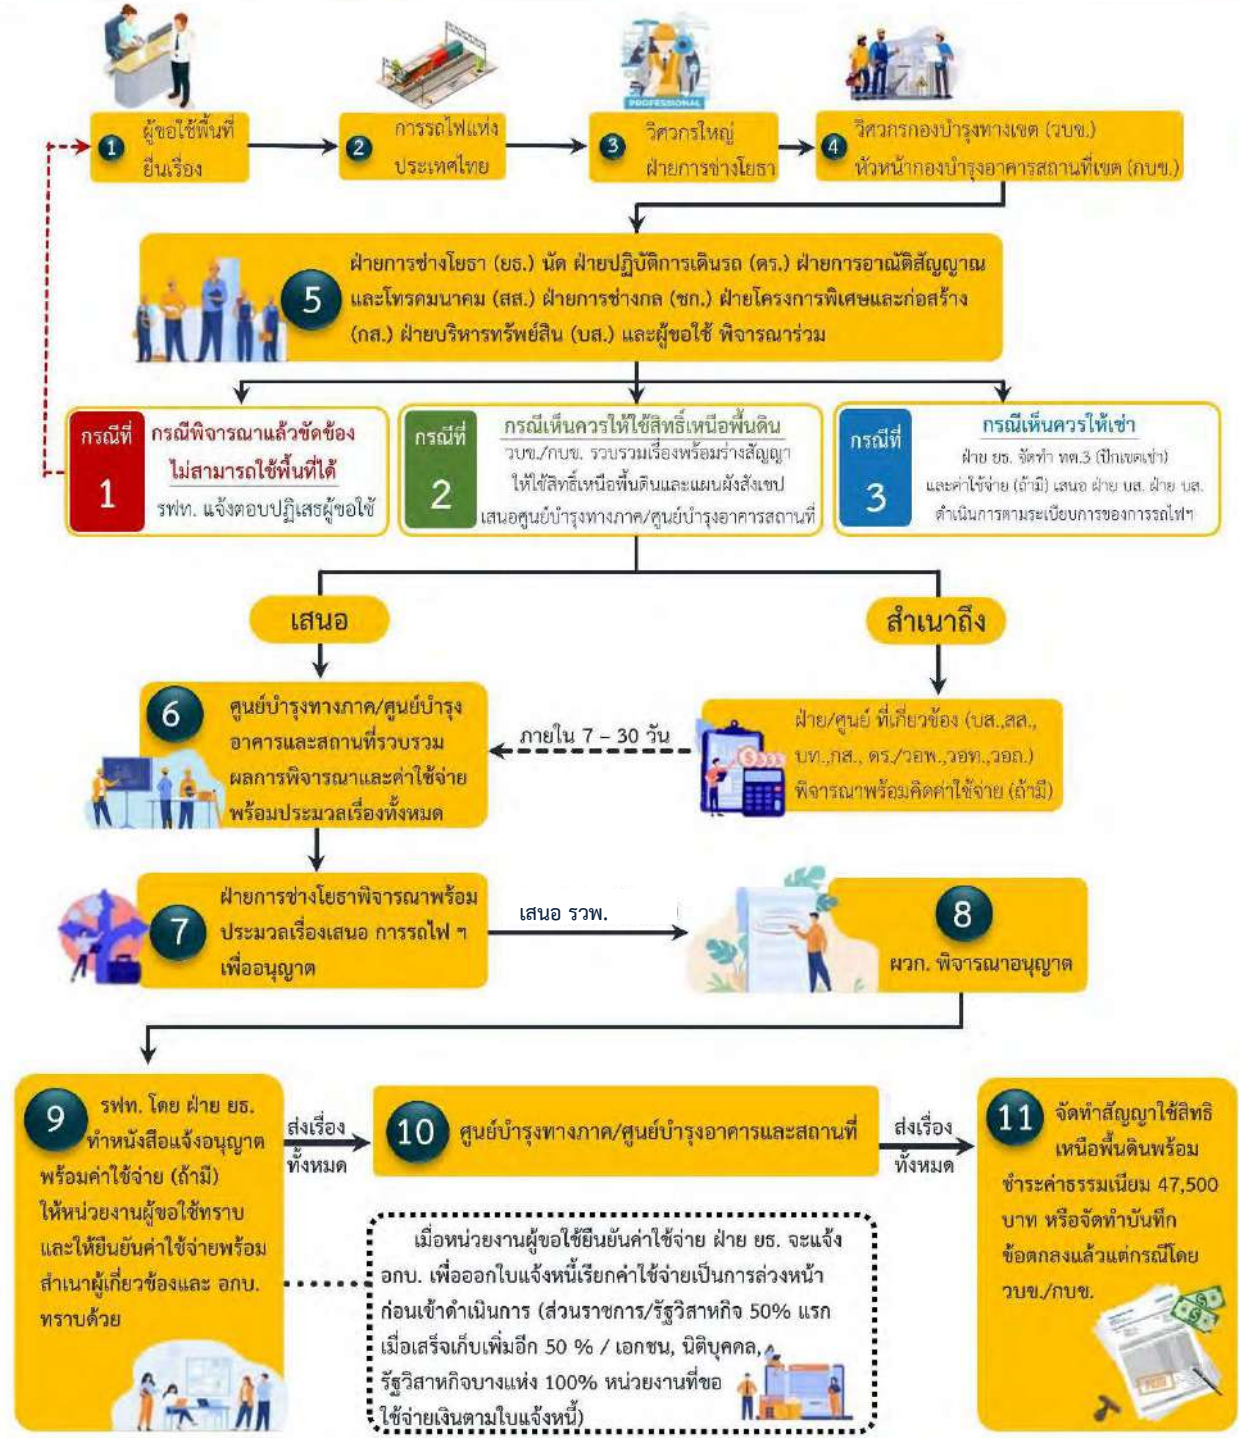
PROFESSIONAL

1 ผู้ขอใช้พื้นที่ยื่นเรื่อง

2 การรถไฟแห่งประเทศไทย

3 วิศวกรใหญ่ ฝ่ายการช่างโยธา

4 วิศวกรกองบำรุงทางเขต (วบข.) หัวหน้ากองบำรุงอาคารสถานที่เขต (กบข.)

5 ฝ่ายการช่างโยธา (ยธ.) นัด ฝ่ายปฏิบัติการเดินรถ (ดร.) ฝ่ายการอาณัติสัญญาณและโทรคมนาคม (สส.) ฝ่ายการช่างกล (ชก.) ฝ่ายโครงการพิเศษและก่อสร้าง (กส.) ฝ่ายบริหารทรัพย์สิน (บส.) และผู้ขอใช้ พิจารณาร่วม

กรณีที่ 1 กรณีพิจารณาแล้วขัดข้อง ไม่สามารถใช้พื้นที่ได้ รฟท. แจ้งตอบปฏิเสธผู้ขอใช้

กรณีที่ 2 กรณีเห็นควรให้ใช้สิทธิ์เหนือพื้นดิน วบข./กบข. รวบรวมเรื่องพร้อมร่างสัญญาให้ใช้สิทธิ์เหนือพื้นดินและแผนผังสังเขป เสนอศูนย์บำรุงทางภาค/ศูนย์บำรุงอาคารสถานที่

กรณีที่ 3 กรณีเห็นควรให้เช่า ฝ่าย ยธ. จัดทำ ทค.3 (ปักเขตเช่า) และค่าใช้จ่าย (ถ้ามี) เสนอ ฝ่าย บส. ฝ่าย บส. ดำเนินการตามระเบียบการของการรถไฟฯ

เสนอ

สำเนาถึง

6 ศูนย์บำรุงทางภาค/ศูนย์บำรุงอาคารและสถานที่รวบรวมผลการพิจารณาและค่าใช้จ่ายพร้อมประมวลเรื่องทั้งหมด

ภายใน 7 – 30 วัน

ฝ่าย/ศูนย์ ที่เกี่ยวข้อง (บส.,สส., บท.,กส., ดร./วอพ.,วอท.,วอถ.) พิจารณาพร้อมคิดค่าใช้จ่าย (ถ้ามี)

7 ฝ่ายการช่างโยธาพิจารณาพร้อมประมวลเรื่องเสนอ การรถไฟ ฯ เพื่ออนุญาต

เสนอ รวพ.

8 ผวก. พิจารณาอนุญาต

9 รฟท. โดย ฝ่าย ยธ. ทำหนังสือแจ้งอนุญาต พร้อมค่าใช้จ่าย (ถ้ามี) ให้หน่วยงานผู้ขอใช้ทราบ และให้ยืนยันค่าใช้จ่ายพร้อมสำเนาผู้เกี่ยวข้องและ อกบ. ทราบด้วย

ส่งเรื่องทั้งหมด

10 ศูนย์บำรุงทางภาค/ศูนย์บำรุงอาคารและสถานที่

ส่งเรื่องทั้งหมด

11 จัดทำสัญญาใช้สิทธิเหนือพื้นดินพร้อมชำระค่าธรรมเนียม 47,500 บาท หรือจัดทำบันทึกข้อตกลงแล้วแต่กรณีโดย วบข./กบข.

เมื่อหน่วยงานผู้ขอใช้ยืนยันค่าใช้จ่าย ฝ่าย ยธ. จะแจ้ง อกบ. เพื่อออกใบแจ้งหนี้เรียกค่าใช้จ่ายเป็นการล่วงหน้าก่อนเข้าดำเนินการ (ส่วนราชการ/รัฐวิสาหกิจ 50% แรก เมื่อเสร็จเก็บเพิ่มอีก 50 % / เอกชน, นิติบุคคล, รัฐวิสาหกิจบางแห่ง 100% หน่วยงานที่ขอใช้จ่ายเงินตามใบแจ้งหนี้)